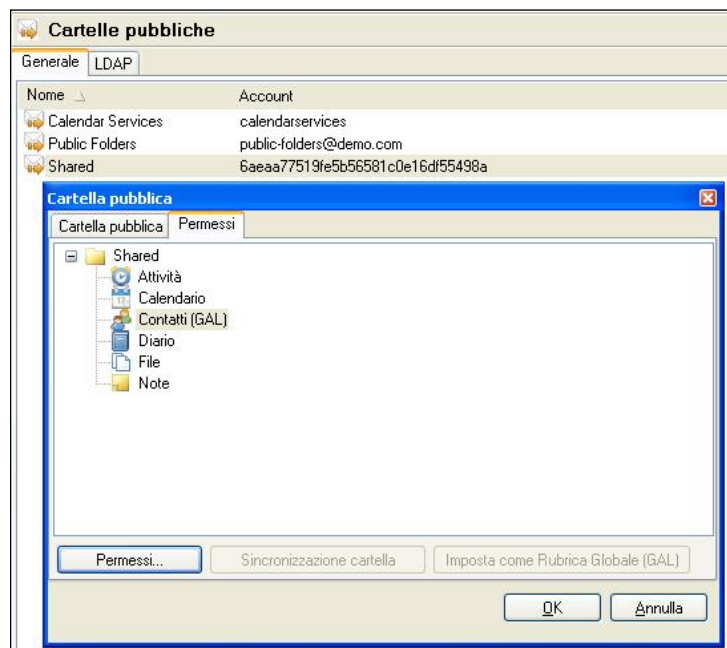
Cartelle pubbliche

Generale | LDAP

| Nome | Account |
|---|---|
| Calendar Services | calendarservices |
| Public Folders | public-folders@demo.com |
| Shared | 6aeaa77519fe5b56581c0e16df55498a |

Cartella pubblica

Cartella pubblica | Permessi

Shared
Attività
Calendario
Contatti (GAL)
Diario
File
Note

Permessi... | Sincronizzazione cartella | Imposta come Rubrica Globale (GAL)

OK | Annulla